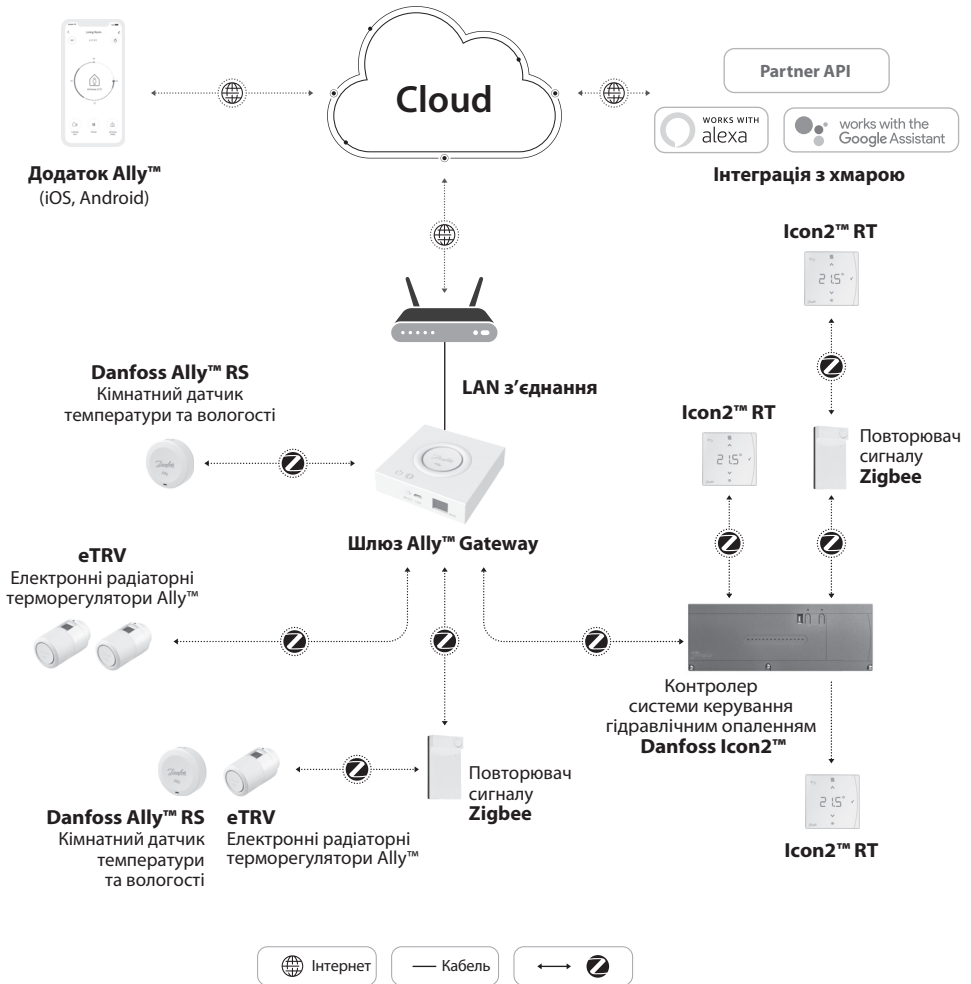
Cloud

Partner API

WORKS WITH alexa

works with the Google Assistant

Додаток Ally™
(iOS, Android)

Інтеграція з хмарою

Icon2™ RT

21.5°

Danfoss Ally™ RS
Кімнатний датчик температури та вологості

LAN з'єднання

Icon2™ RT

21.5°

Повторювач сигналу Zigbee

Шлюз Ally™ Gateway

eTRV
Електронні радіаторні терморегулятори Ally™

Контролер системи керування гідравлічним опаленням Danfoss Icon2™

Повторювач сигналу Zigbee

Danfoss Ally™ RS
Кімнатний датчик температури та вологості

eTRV
Електронні радіаторні терморегулятори Ally™

21.5°

Icon2™ RT

Інтернет

Кабель